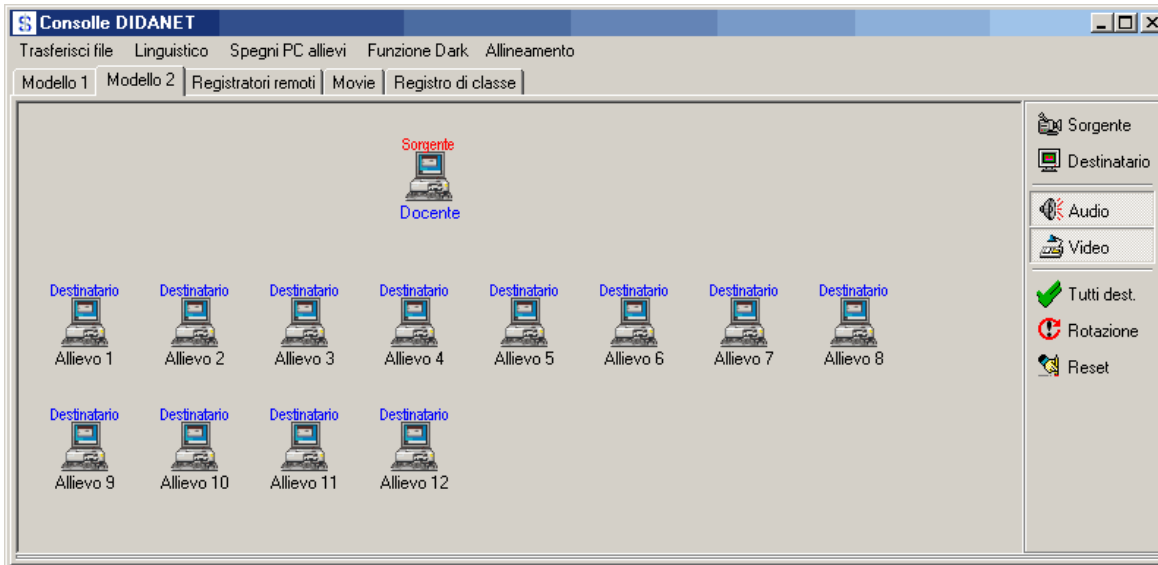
Consolle DIDANET

Trasferisci file Linguistico Spegni PC allievi Funzione Dark Allineamento

Modello 1 Modello 2 Registratori remoti Movie Registro di classe

Sorgente
Docente

Destinatario
Allievo 1
Destinatario
Allievo 2
Destinatario
Allievo 3
Destinatario
Allievo 4
Destinatario
Allievo 5
Destinatario
Allievo 6
Destinatario
Allievo 7
Destinatario
Allievo 8

Destinatario
Allievo 9
Destinatario
Allievo 10
Destinatario
Allievo 11
Destinatario
Allievo 12

Sorgente
Destinatario
Audio
Video
Tutti dest.
Rotazione
Reset